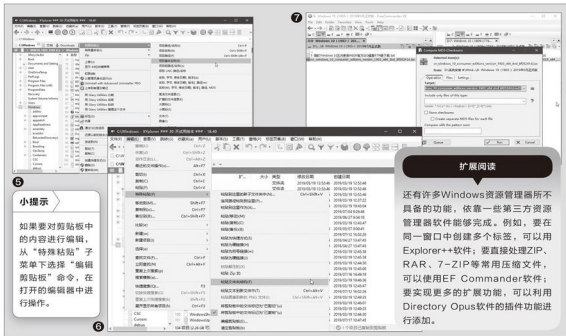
5

小提示

如果要对剪贴板中的内容进行编辑，从“特殊粘贴”子菜单下选择“编辑剪贴板”命令，在打开的编辑器中进行操作。

6

7

扩展阅读

还有许多Windows资源管理器所不具备的功能，依靠一些第三方资源管理器软件能够完成。例如，要在同一窗口中创建多个标签，可以用Explorer++软件；要直接处理ZIP、RAR、7-ZIP等常用压缩文件，可以使用EF Commander软件；要实现更多的扩展功能，可以利用Directory Opus软件的插件功能进行添加。